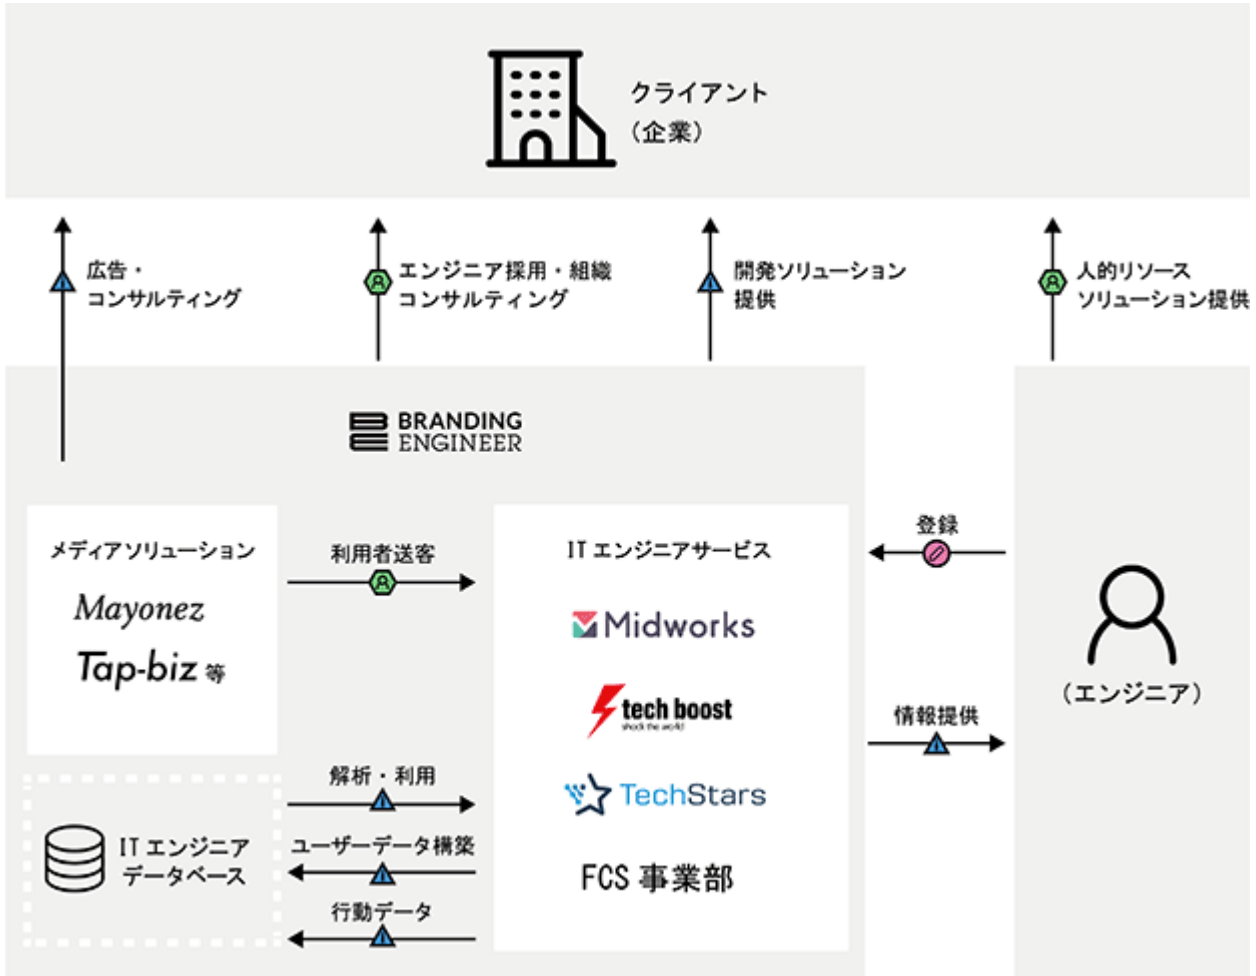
クライアント
（企業）

広告・
コンサルティング

エンジニア採用・組織
コンサルティング

開発ソリューション
提供

人的リソース
ソリューション提供

BRANDING
ENGINEER

メディアソリューション
Mayonez
Tap-biz 等

利用者送客

IT エンジニアサービス
Midworks
tech boost
shock the world
TechStars
FCS 事業部

登録

情報提供

（エンジニア）

解析・利用

ユーザーデータ構築

行動データ

IT エンジニア
データベース